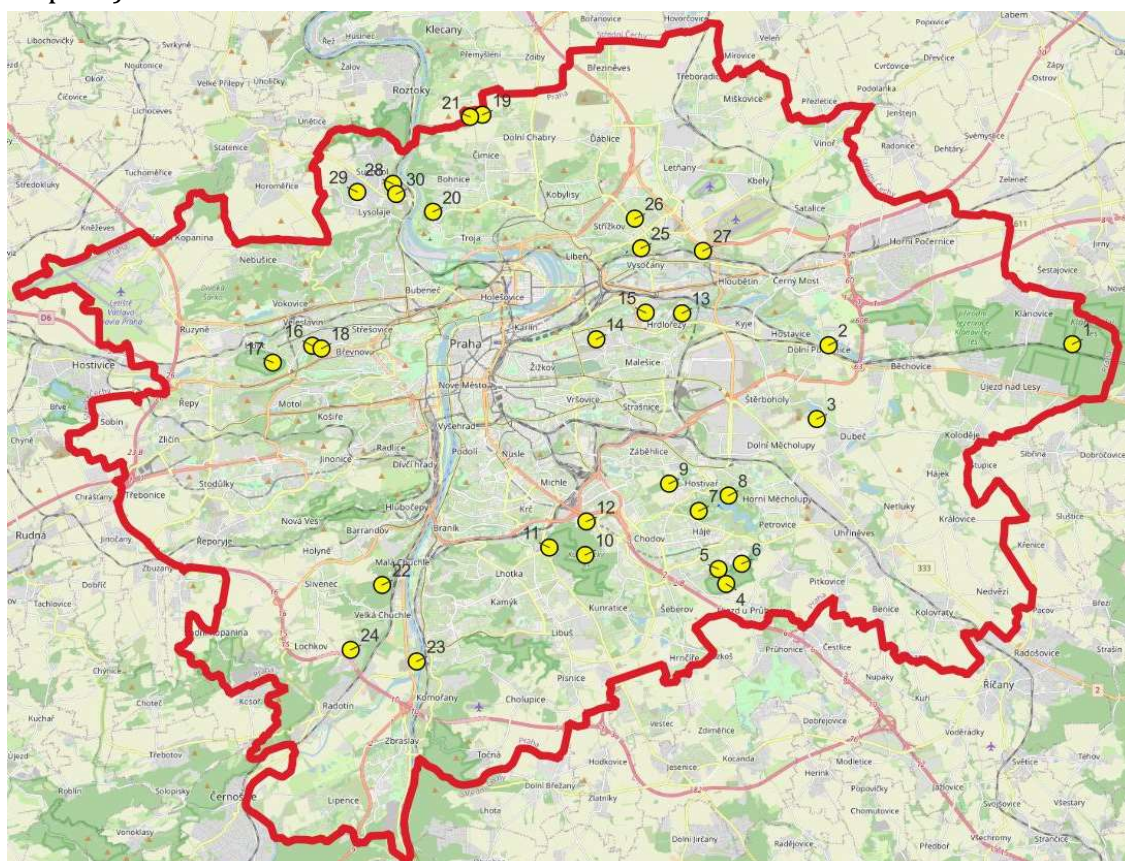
Libochovičky Svrkyně Bořanovice Hovorčovice Popovice Labem
Klecany
Noutonice Husinec Přemyšlení Zdiby Veleň Mratín Cvrčovice Dřevčice Zápy
Okoř Velké Přílepy Úholičky Řež Žalov Březiněves Třeboradice Mírovice Podolanka Ostrov
Čičovice Lichoceves Roztoky Miškovice Přezletice Jenštejn
Statenice Únětice Dolní Chabry Ďáblice Vinoř Radonice Dehtáry Svémyslice
Středokluky Tuchoměřice Horoměřice Čimice Letňany Kbely Zeleneč
Suchdol Bohnice Kobylisy Satalice
Kněževes Lysolaje Troja Střížkov
Nebušice Libeň Vysočany Hloubětín Horní Počernice Šestajovice
Bubeneč Holešovice Černý Most
Vokovice Jirny
Ruzyně Veleslavín Střešovice Karlín Hrdlořezy Kyje Hostavice Klánovice
Hostivice Břevnov Praha Žižkov Malešice Dolní Počernice
Řepy Nové Město Běchovice Újezd nad Lesy
Motol Košíře Vršovice Strašnice Štěrboholy
Sobín Zličín Radlice Vyšehrad Dubeč Koloděje
Jinonice Dívčí Hrady Podolí Nusle Záběhlice Dolní Měcholupy
Chýně Stodůlky Michle Hostivař Sibřina Dobročovice
Chrášťany Třebonice Hlubočepy Horní Měcholupy Hájek Stupice
Nová Ves Barrandov Krč Háje Petrovice Nedbaly Královice Sluštice
Rudná Jinočany Řeporyje Braník Chodov Uhříněves
Holyně Malá Chuchle Lhotka Křenice
Zbuzany Slivenec Kamýk Pitkovice
Dobříč Velká Chuchle Kunratice Šeberov Újezd u Průhonic Nedvězí
Tachlovice Ohrobec Kopanina Libuš Benice Kolovraty Pacov Březí
Lochkov Hrnčíře Průhonice Čestlice Radošovice Strašín
Chýnice Písnice Napajky Kuří Říčany
Chotěč Radotín Komořany Cholupice Dobřejovice
Kuchař Kosoř Zbraslav Vestec Zdiměřice Voděrady
Újezd Třebotov Točná Hodkovice Jesenice Kocanda Modletice Světice Tehov
Roblín Solopisky Černošice Dolní Břežany Herink Popovičky
Lipence Zlatníky Chomutovice Jažlovice Svojšovice Všestary
Vonoklasy Lhota Dolní Jirčany Radějovice Všechromy Strančice
D6 D11 333
1 2 3 4 5 6 7 8 9 10 11 12 13 14 15 16 17 18 19 20 21 22 23 24 25 26 27 28 29 30